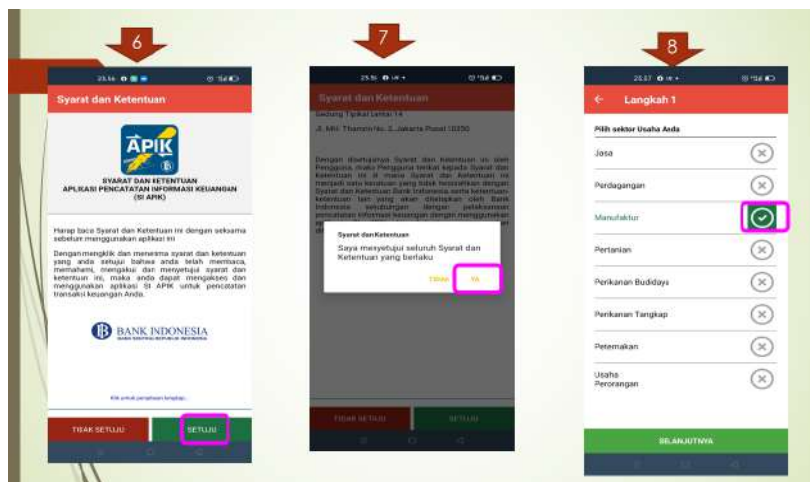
6

Syarat dan Ketentuan

APIK

SYARAT DAN KETENTUAN
APLIKASI PENCATATAN INFORMASI KEUANGAN
(SI APIK)

Harap baca Syarat dan Ketentuan ini dengan seksama sebelum menggunakan aplikasi ini

Dengan mengklik dan menerima syarat dan ketentuan yang anda setujui bahwa anda telah membaca, memahami, mengakui dan menyetujui syarat dan ketentuan ini, maka anda dapat mengakses dan menggunakan aplikasi SI APIK untuk pencatatan transaksi keuangan Anda.

BANK INDONESIA

Klik untuk penjelasan lengkap

TIDAK SETUJU

SETUJU

7

Syarat dan Ketentuan

Gedung Tipikal Lantai 14

Jl. MH. Thamrin No. 2, Jakarta Pusat 10350

Dengan disetujuinya Syarat dan Ketentuan ini oleh Pengguna, maka Pengguna tunduk kepada Syarat dan Ketentuan ini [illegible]

Syarat dan Ketentuan

Saya menyetujui seluruh Syarat dan Ketentuan yang berlaku

TIDAK

YA

TIDAK SETUJU

SETUJU

8

Langkah 1

Pilih sektor Usaha Anda

Jasa

Perdagangan

Manufaktur

Pertanian

Perikanan Budidaya

Perikanan Tangkap

Peternakan

Usaha Perorangan

SELANJUTNYA